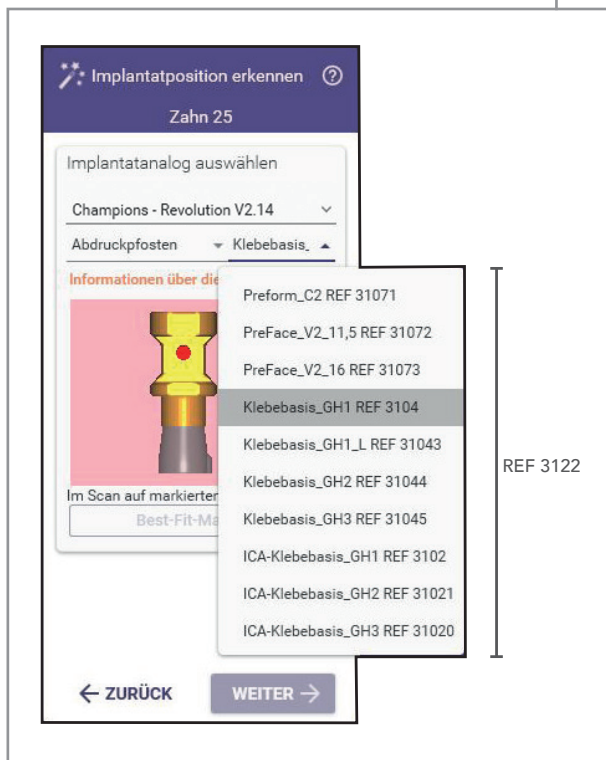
Implantatposition erkennen ⓘ

Zahn 25

Implantatanalog auswählen

Champions - Revolution V2.14

Abdruckpfosten

Klebebasis_

Informationen über die

Im Scan auf markierten

Best-Fit-Ma

Preform_C2 REF 31071

PreFace_V2_11,5 REF 31072

PreFace_V2_16 REF 31073

Klebebasis_GH1 REF 3104

Klebebasis_GH1_L REF 31043

Klebebasis_GH2 REF 31044

Klebebasis_GH3 REF 31045

ICA-Klebebasis_GH1 REF 3102

ICA-Klebebasis_GH2 REF 31021

ICA-Klebebasis_GH3 REF 31020

REF 3122

← ZURÜCK

WEITER →